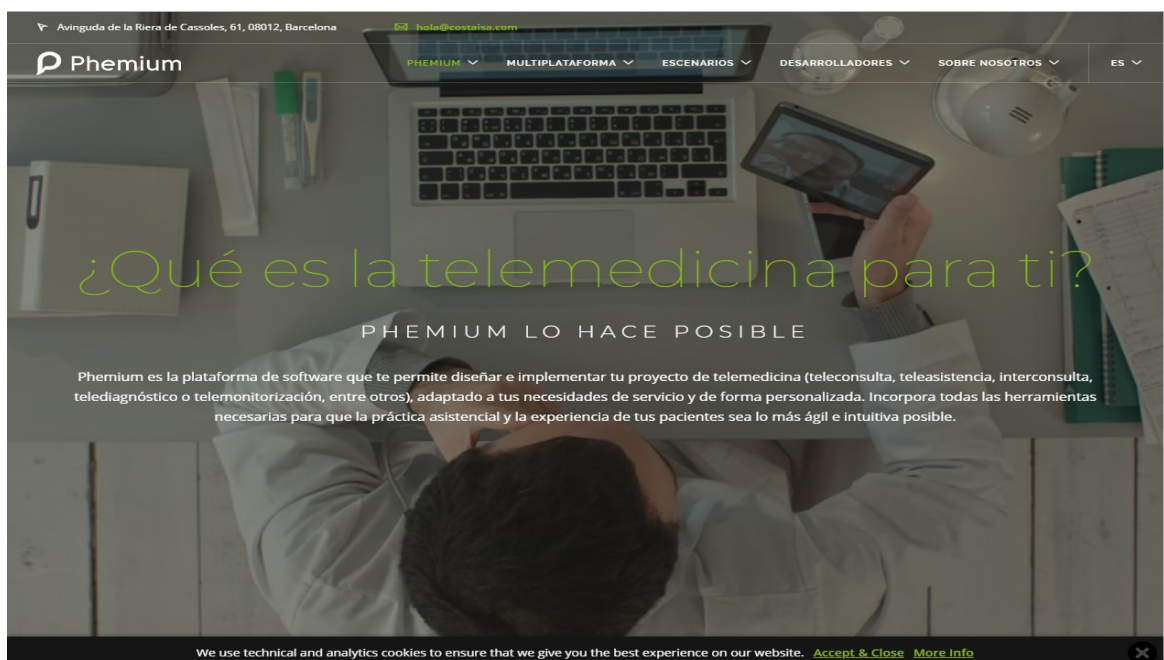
Avinguda de la Riera de Cassoles, 61, 08012, Barcelona
hola@costaisa.com

Phemium

PHEMIUM
MULTIPLATAFORMA
ESCENARIOS
DESARROLLADORES
SOBRE NOSOTROS
ES

¿Qué es la telemedicina para ti?

PHEMIUM LO HACE POSIBLE

Phemium es la plataforma de software que te permite diseñar e implementar tu proyecto de telemedicina (teleconsulta, teleasistencia, interconsulta, telediagnóstico o telemonitorización, entre otros), adaptado a tus necesidades de servicio y de forma personalizada. Incorpora todas las herramientas necesarias para que la práctica asistencial y la experiencia de tus pacientes sea lo más ágil e intuitiva posible.

We use technical and analytics cookies to ensure that we give you the best experience on our website. Accept & Close More Info